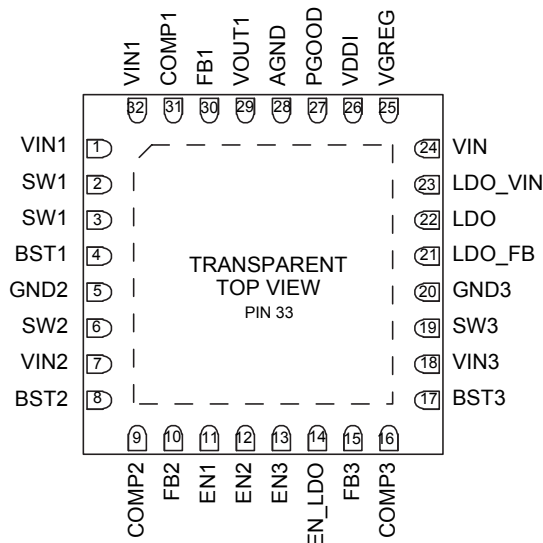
VIN1 COMP1 FB1 VOUT1 AGND PGOOD VDDI VGREG

32 31 30 29 28 27 26 25

VIN1 1
SW1 2
SW1 3
BST1 4
GND2 5
SW2 6
VIN2 7
BST2 8

24 VIN
23 LDO_VIN
22 LDO
21 LDO_FB
20 GND3
19 SW3
18 VIN3
17 BST3

TRANSPARENT TOP VIEW
PIN 33

9 10 11 12 13 14 15 16

COMP2 FB2 EN1 EN2 EN3 EN_LDO FB3 COMP3